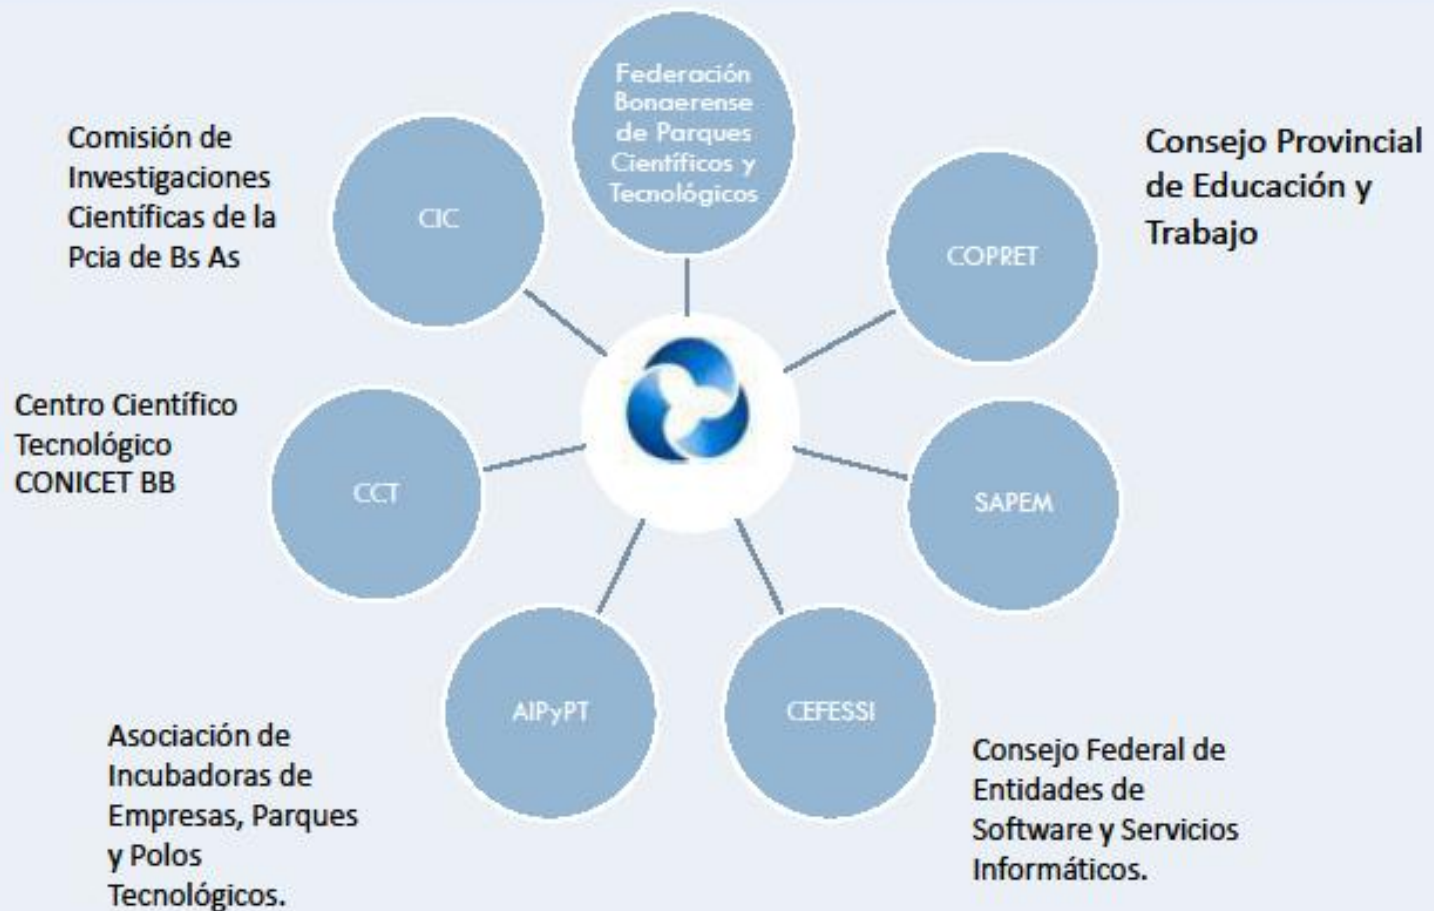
Federación Bonaerense de Parques Científicos y Tecnológicos

Comisión de Investigaciones Científicas de la Pcia de Bs As

CIC

Consejo Provincial de Educación y Trabajo

COPRET

Centro Científico Tecnológico CONICET BB

CCT

SAPEM

AIPyPT

CEFESSI

Asociación de Incubadoras de Empresas, Parques y Polos Tecnológicos.

Consejo Federal de Entidades de Software y Servicios Informáticos.